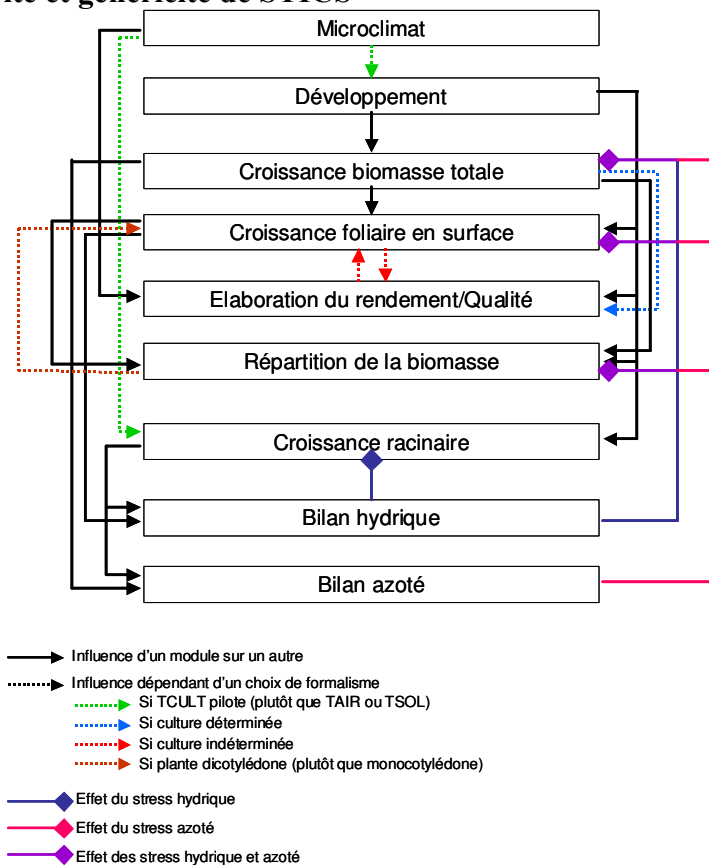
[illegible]té et généricité de STICS

Microclimat

Développement

Croissance biomasse totale

Croissance foliaire en surface

Elaboration du rendement/Qualité

Répartition de la biomasse

Croissance racinaire

Bilan hydrique

Bilan azoté

Influence d'un module sur un autre

Influence dépendant d'un choix de formalisme

Si TCULT pilote (plutôt que TAIR ou TSOL)

Si culture déterminée

Si culture indéterminée

Si plante dicotylédone (plutôt que monocotylédone)

Effet du stress hydrique

Effet du stress azoté

Effet des stress hydrique et azoté